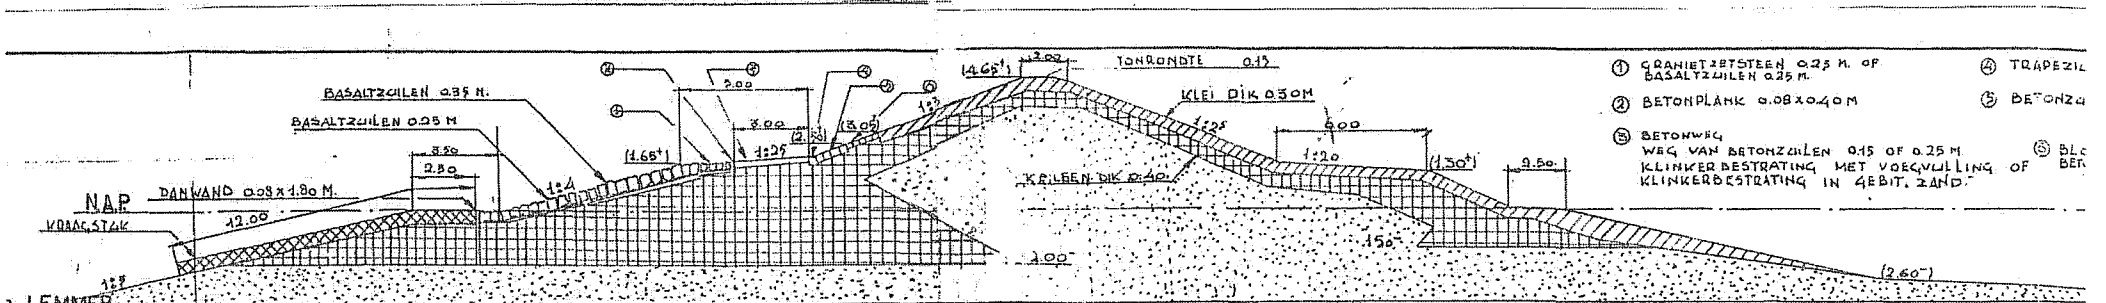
① GRANIETZETSTEEN 0.25 M. OF BASALTZUILEN 0.25 M.

② BETONPLANK 0.08 x 0.40 M

③ BETONWEG
WEG VAN BETONZUILEN 0.15 OF 0.25 M
KLINKERBESTRATING MET VOEGVULLING OF
KLINKERBESTRATING IN GEBIT. ZAND.

④ TRAPEZI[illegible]

⑤ BETONZ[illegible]

⑤ BL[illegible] BET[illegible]

TONRONDTE 0.15

(4.65+) 3.00

KLEI DIK 0.50M

BASALTZUILEN 0.35 M.

BASALTZUILEN 0.25 M

②

③

④

③

⑤

2.00

3.00

(1.65+)

1:25

(2) (3.05)

1:3

1:25

6.00

1:20

(1.30+)

9.50

3.50

2.50

1:4

NAP

DAMWAND 0.08 x 1.80 M.

12.00

KRAAGSTUK

KEILEEN DIK 0.40

1:50

2.00

(2.60-)

1:3

LEMMER